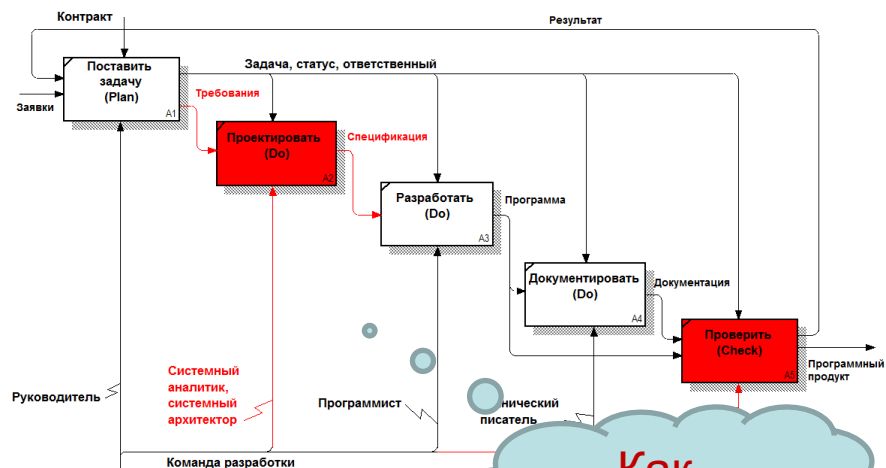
Контракт

Результат

Поставить задачу (Plan)

A1

Задача, статус, ответственный

Заявки

Требования

Проектировать (Do)

A2

Спецификация

Разработать (Do)

A3

Программа

Документировать (Do)

A4

Документация

Проверить (Check)

A5

Программный продукт

Системный аналитик, системный архитектор

Руководитель

Программист

нический писатель

Команда разработки

Как